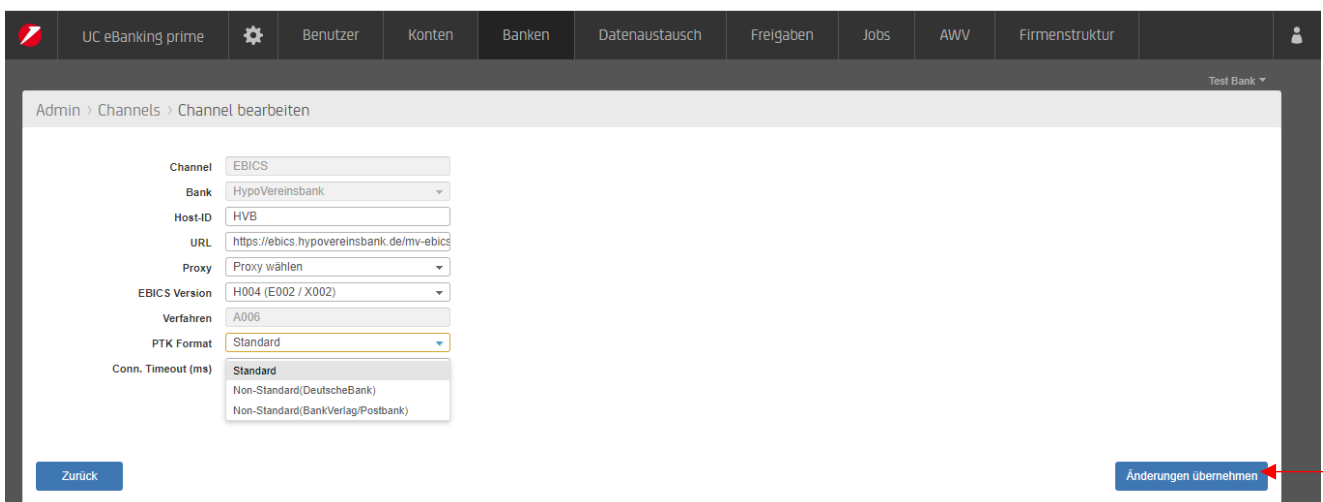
UC eBanking prime | Benutzer | Konten | Banken | Datenaustausch | Freigaben | Jobs | AWV | Firmenstruktur

Test Bank

Admin › Channels › Channel bearbeiten

Channel: EBICS
Bank: HypoVereinsbank
Host-ID: HVB
URL: https://ebics.hypovereinsbank.de/mv-ebics
Proxy: Proxy wählen
EBICS Version: H004 (E002 / X002)
Verfahren: A006
PTK Format: Standard
Conn. Timeout (ms)

Standard
Non-Standard(DeutscheBank)
Non-Standard(BankVerlag/Postbank)

Zurück

Änderungen übernehmen